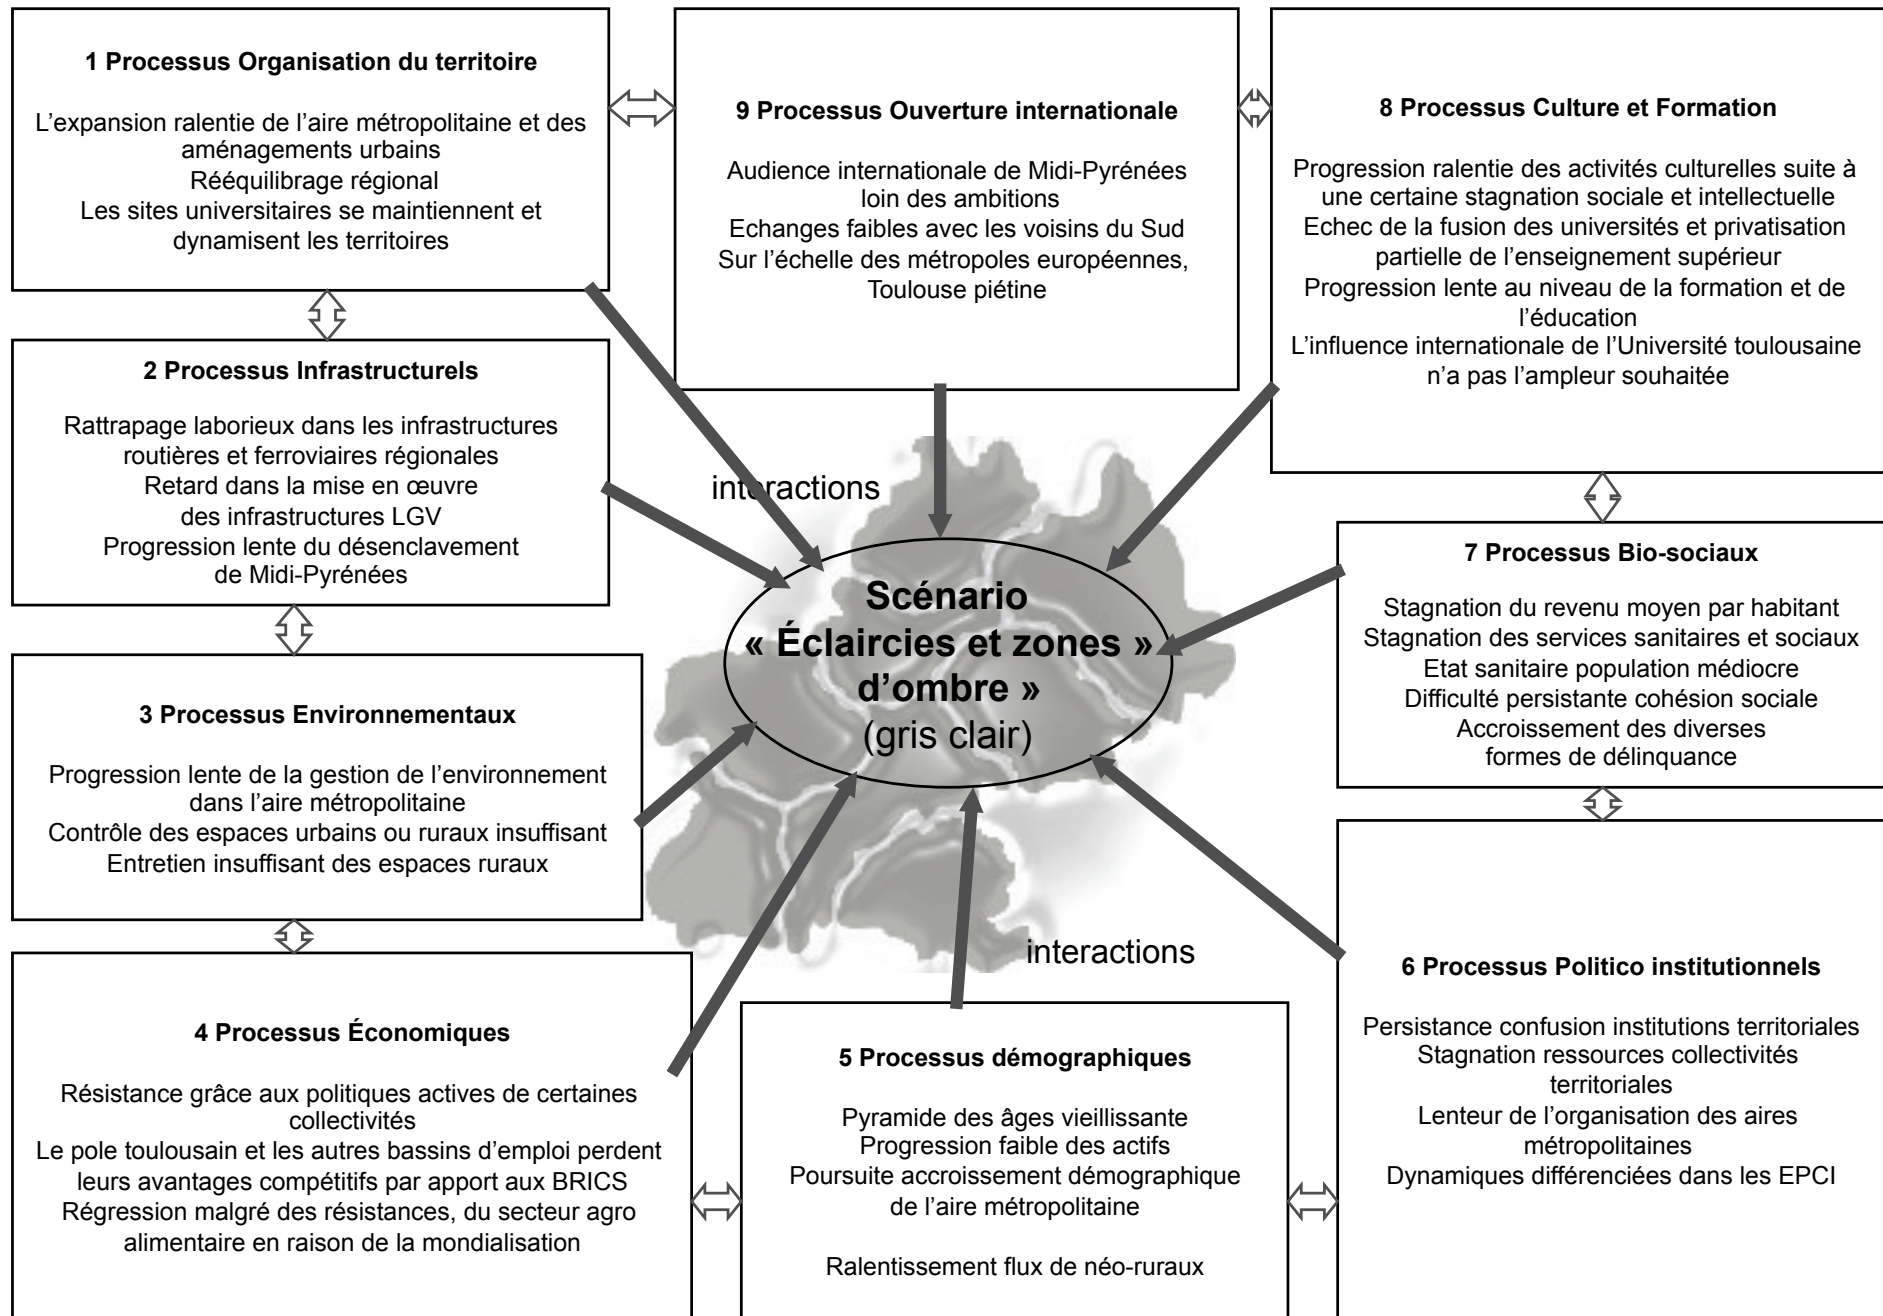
1 Processus Organisation du territoire

L'expansion ralentie de l'aire métropolitaine et des aménagements urbains
Rééquilibrage régional
Les sites universitaires se maintiennent et dynamisent les territoires

9 Processus Ouverture internationale

Audience internationale de Midi-Pyrénées loin des ambitions
Echanges faibles avec les voisins du Sud
Sur l'échelle des métropoles européennes, Toulouse piétine

8 Processus Culture et Formation

Progression ralentie des activités culturelles suite à une certaine stagnation sociale et intellectuelle
Echec de la fusion des universités et privatisation partielle de l'enseignement supérieur
Progression lente au niveau de la formation et de l'éducation
L'influence internationale de l'Université toulousaine n'a pas l'ampleur souhaitée

2 Processus Infrastructurels

Rattrapage laborieux dans les infrastructures routières et ferroviaires régionales
Retard dans la mise en œuvre des infrastructures LGV
Progression lente du désenclavement de Midi-Pyrénées

interactions

Scénario
« Éclaircies et zones » d'ombre »
(gris clair)

7 Processus Bio-sociaux

Stagnation du revenu moyen par habitant
Stagnation des services sanitaires et sociaux
Etat sanitaire population médiocre
Difficulté persistante cohésion sociale
Accroissement des diverses formes de délinquance

3 Processus Environnementaux

Progression lente de la gestion de l'environnement dans l'aire métropolitaine
Contrôle des espaces urbains ou ruraux insuffisant
Entretien insuffisant des espaces ruraux

interactions

6 Processus Politico institutionnels

Persistance confusion institutions territoriales
Stagnation ressources collectivités territoriales
Lenteur de l'organisation des aires métropolitaines
Dynamiques différenciées dans les EPCI

4 Processus Économiques

Résistance grâce aux politiques actives de certaines collectivités
Le pole toulousain et les autres bassins d'emploi perdent leurs avantages compétitifs par apport aux BRICS
Régression malgré des résistances, du secteur agro alimentaire en raison de la mondialisation

5 Processus démographiques

Pyramide des âges vieillissante
Progression faible des actifs
Poursuite accroissement démographique de l'aire métropolitaine

Ralentissement flux de néo-ruraux